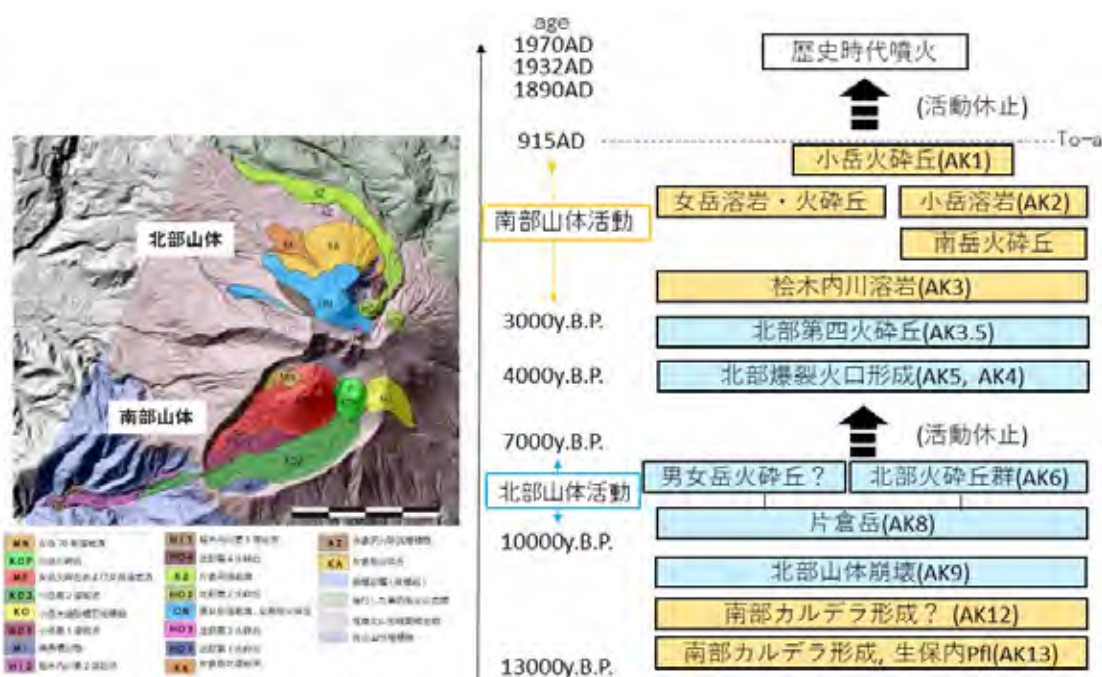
北部山体

南部山体

age
1970AD
1932AD
1890AD

915AD

To-a

3000y.B.P.

4000y.B.P.

7000y.B.P.

10000y.B.P.

13000y.B.P.

歴史時代噴火

(活動休止)

小岳火砕丘(AK1)

南部山体活動

女岳溶岩・火砕丘

小岳溶岩(AK2)

南岳火砕丘

桧木内川溶岩(AK3)

北部第四火砕丘(AK3.5)

北部爆裂火口形成(AK5, AK4)

(活動休止)

北部山体活動

男女岳火砕丘？

北部火砕丘群(AK6)

片倉岳(AK8)

北部山体崩壊(AK9)

南部カルデラ形成？ (AK12)

南部カルデラ形成, 生保内Pfl(AK13)